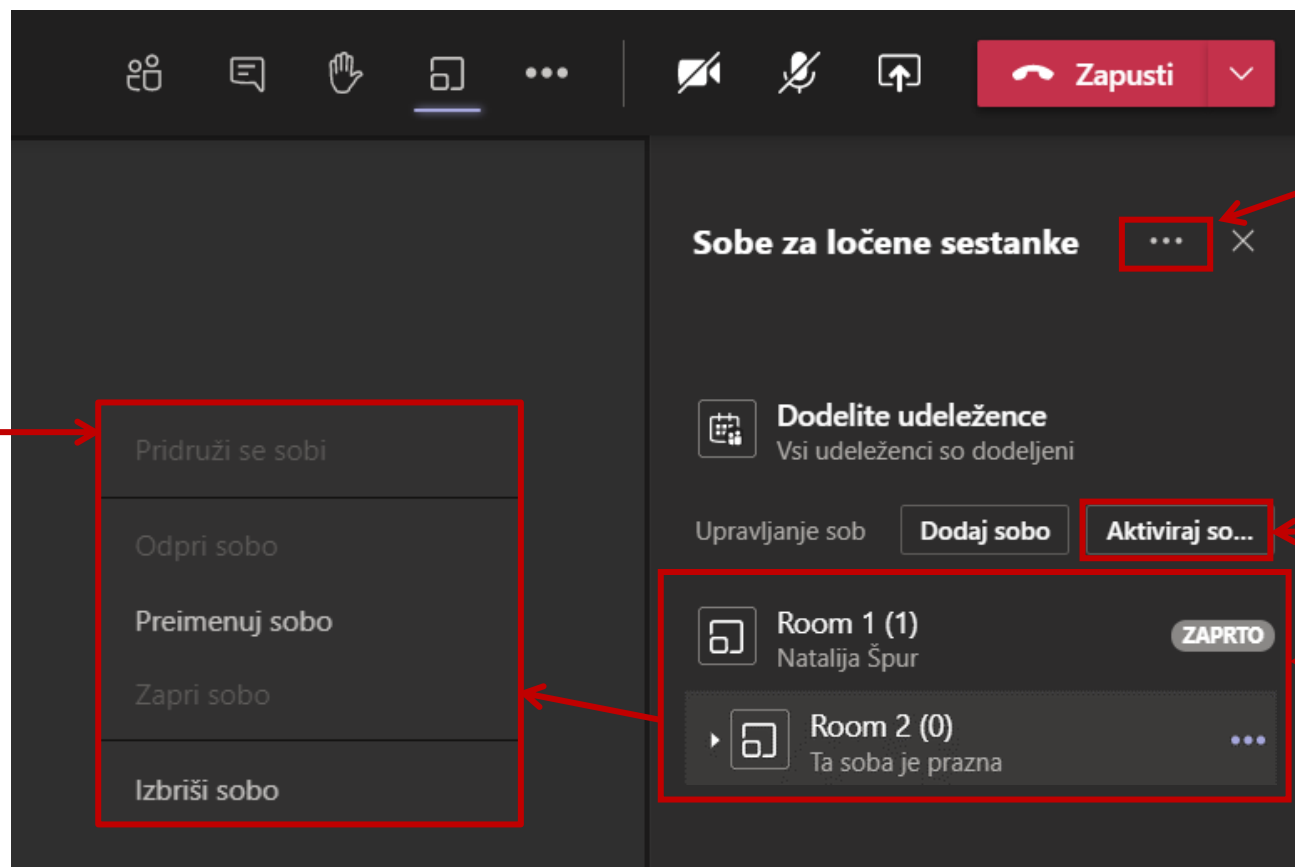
Zapusti

Sobe za ločene sestanke

Pridruži se sobi

Odpri sobo

Preimenuj sobo

Zapri sobo

Izbriši sobo

Dodelite udeležence
Vsi udeleženci so dodeljeni

Upravljanje sob Dodaj sobo Aktiviraj so...

Room 1 (1)
Natalija Špur
ZAPRTO

Room 2 (0)
Ta soba je prazna